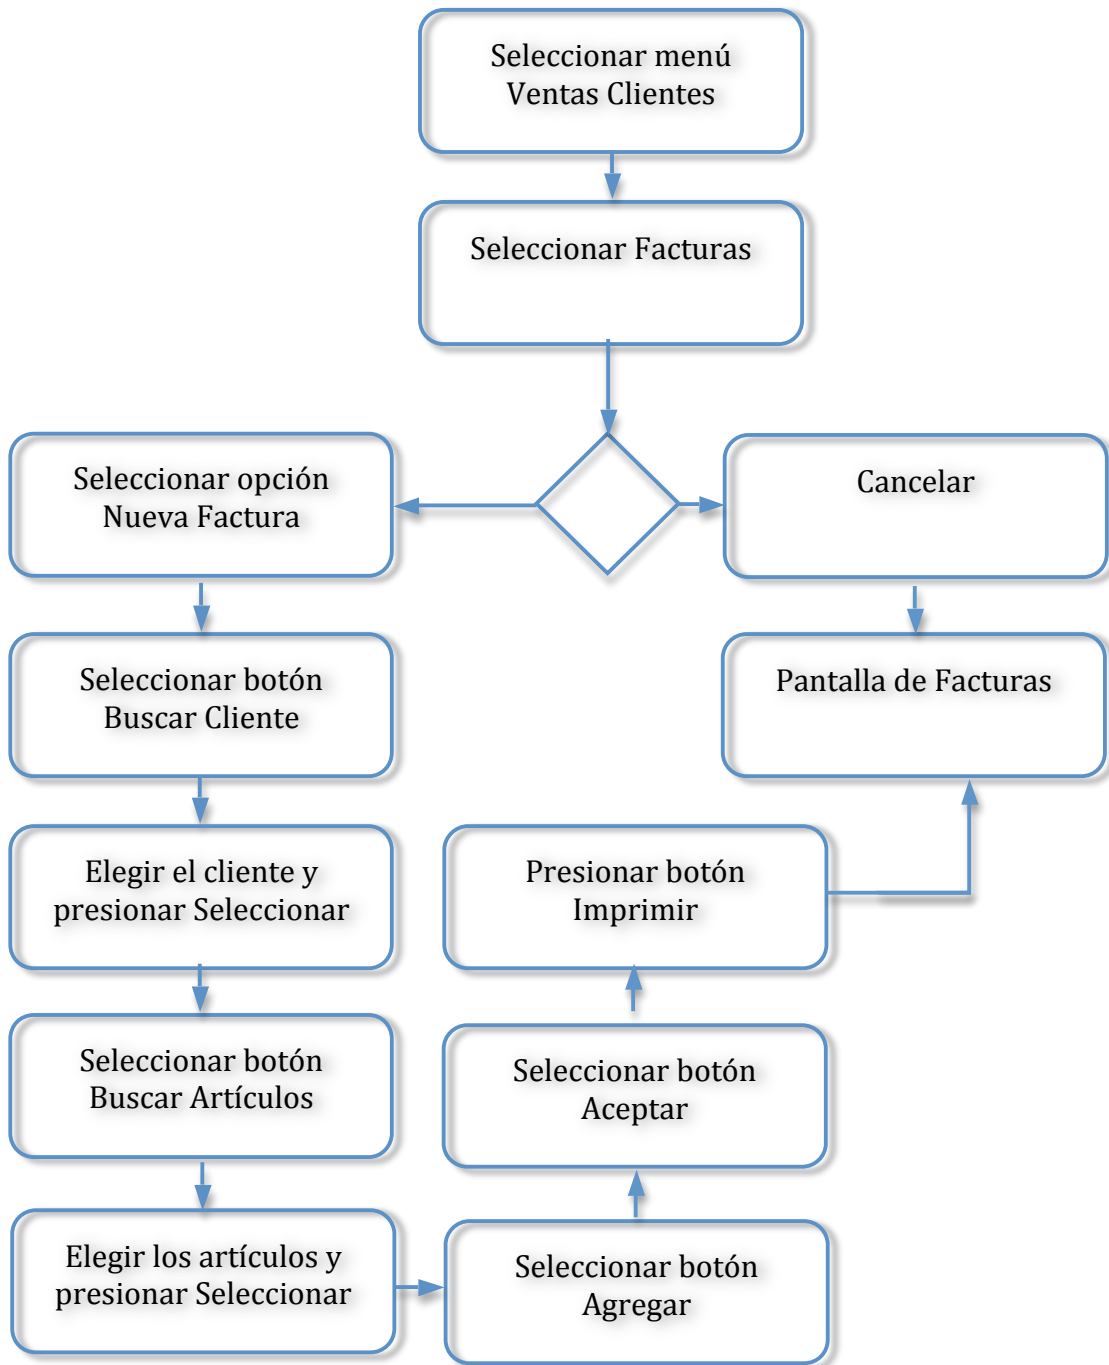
Seleccionar menú Ventas Clientes

Seleccionar Facturas

Seleccionar opción Nueva Factura

Cancelar

Seleccionar botón Buscar Cliente

Pantalla de Facturas

Elegir el cliente y presionar Seleccionar

Presionar botón Imprimir

Seleccionar botón Buscar Artículos

Seleccionar botón Aceptar

Elegir los artículos y presionar Seleccionar

Seleccionar botón Agregar